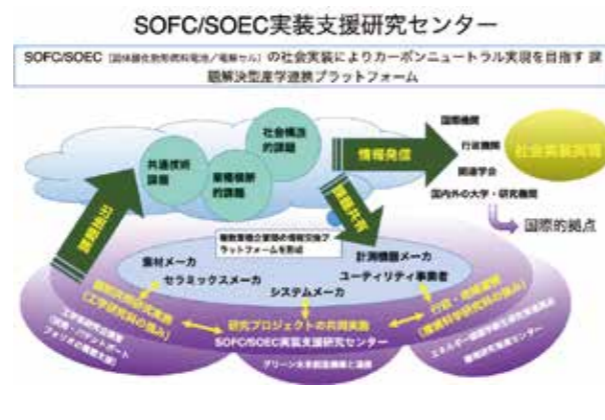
SOFC/SOEC実装支援研究センター

SOFC/SOEC（固体酸化物形燃料電池/電解セル）の社会実装によりカーボンニュートラル実現を目指す 課題解決型産学連携プラットフォーム

共通技術課題

実機信頼性課題

社会構造的課題

情報発信

国際機関

行政機関

関連学会

国内外の大学・研究機関

社会実装実現

国際的拠点

出口課題

課題共有

複数業種企業間の情報交換プラットフォームを形成

素材メーカ

セラミックスメーカ

計測機器メーカ

ユーティリティ事業者

システムメーカ

研究プロジェクトの共同実施

SOFC/SOEC実装支援研究センター

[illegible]

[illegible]

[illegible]

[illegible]

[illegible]